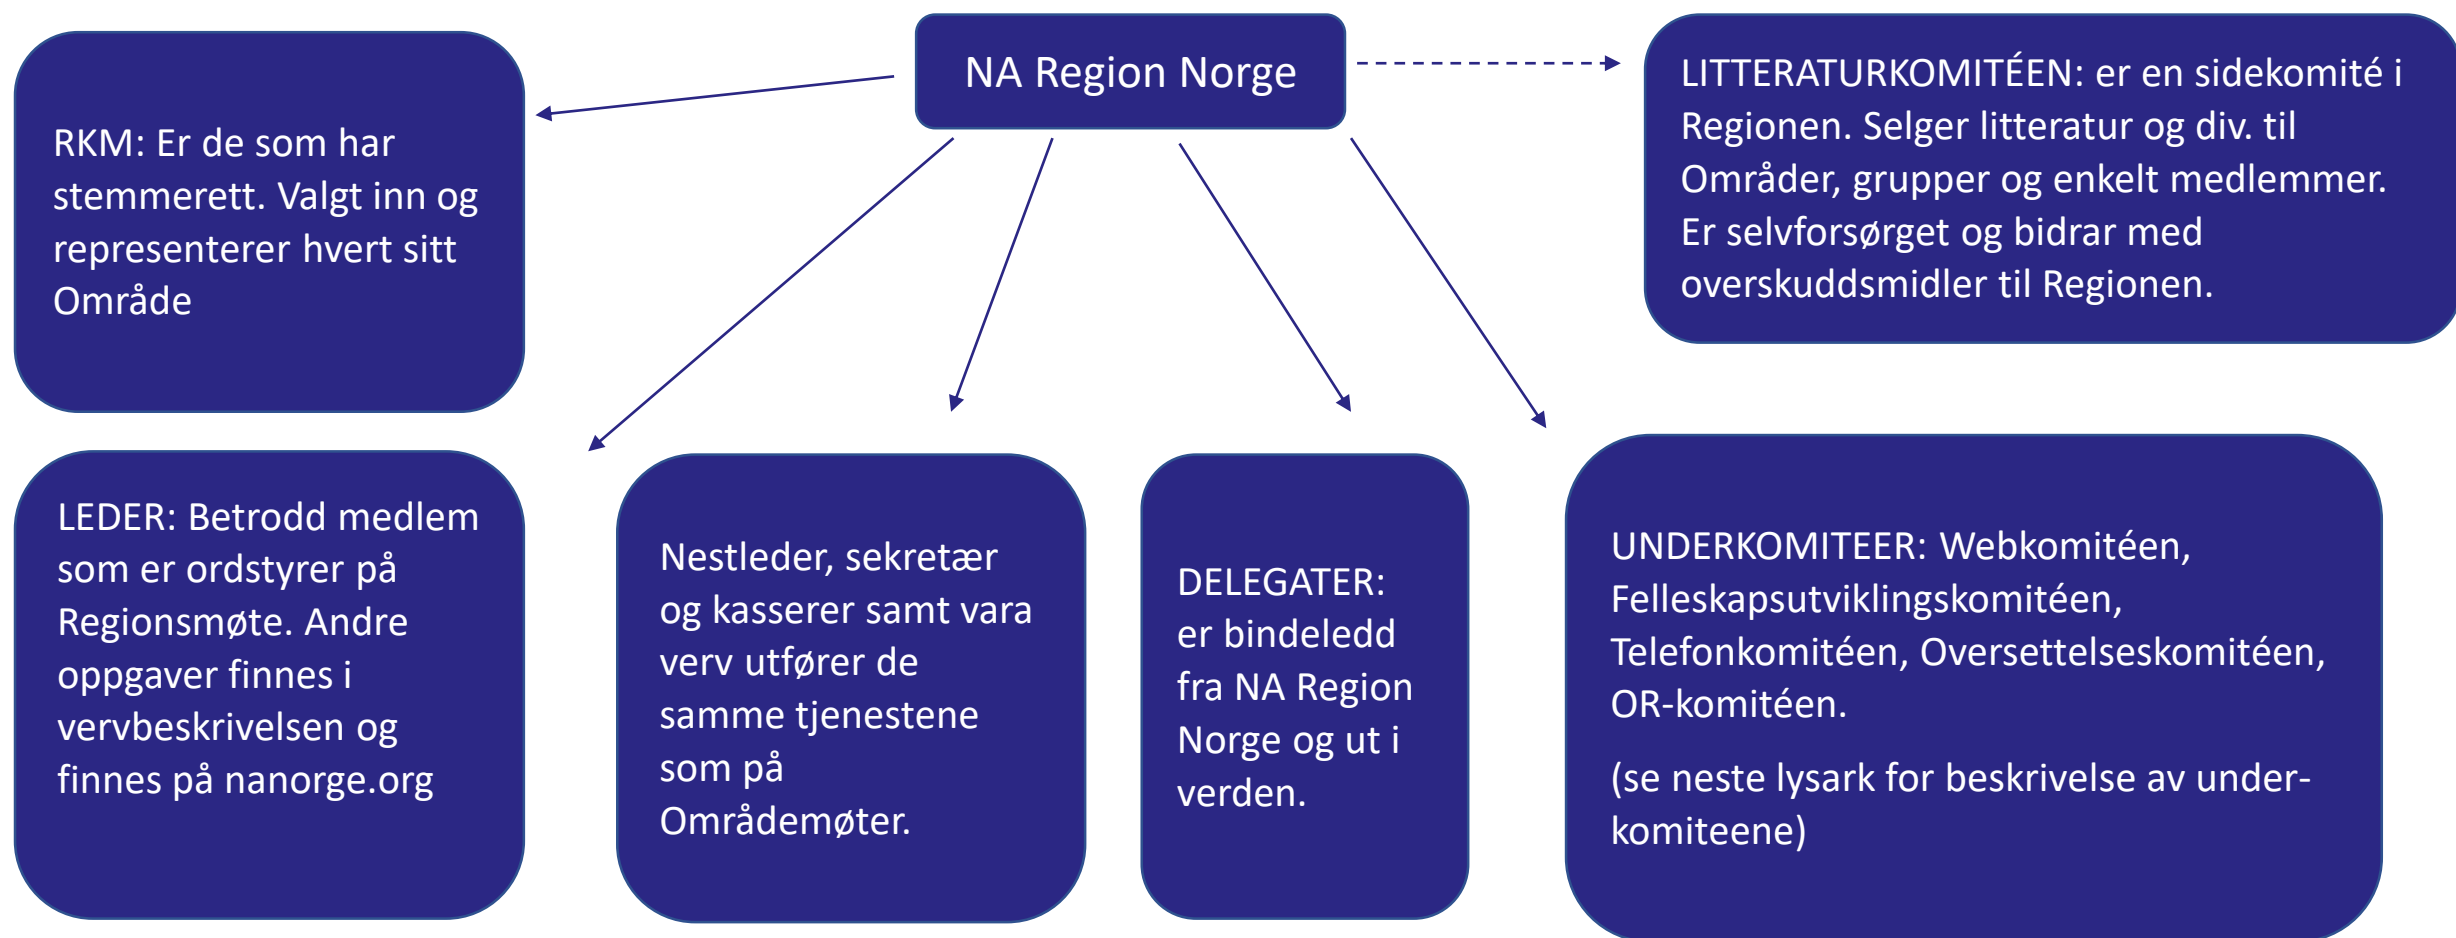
NA Region Norge

RKM: Er de som har stemmerett. Valgt inn og representerer hvert sitt Område

LITTERATURKOMITÉEN: er en sidekomité i Regionen. Selger litteratur og div. til Områder, grupper og enkelt medlemmer. Er selvforsørget og bidrar med overskuddsmidler til Regionen.

LEDER: Betrodd medlem som er ordstyrer på Regionsmøte. Andre oppgaver finnes i vervbeskrivelsen og finnes på nanorge.org

Nestleder, sekretær og kasserer samt vara verv utfører de samme tjenestene som på Områdemøter.

DELEGATER: er bindeledd fra NA Region Norge og ut i verden.

UNDERKOMITEER: Webkomitéen, Felleskapsutviklingskomitéen, Telefonkomitéen, Oversettelseskomitéen, OR-komitéen.

(se neste lysark for beskrivelse av underkomiteene)